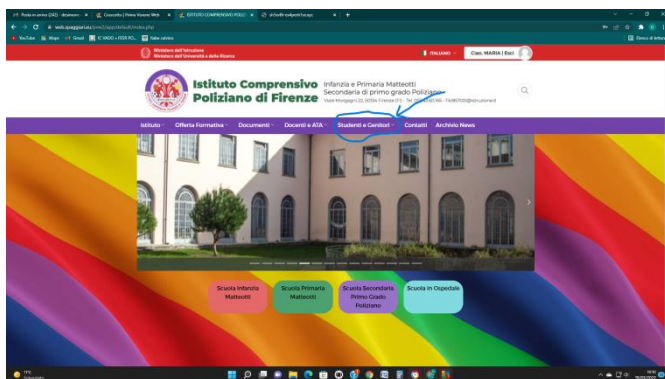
Posta in arrivo (242) - dcomunc × | Cruscotto | Prima Visione Web × | ISTITUTO COMPRENSIVO POLIZ × | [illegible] × | +

web.spaggiari.eu/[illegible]/app/default/index.php

YouTube | Maps | Gmail | IC VADO + FISIS PO... | Vale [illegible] | Elenco di lettura

Ministero dell'Istruzione
Ministero dell'Università e della Ricerca

ITALIANO | Ciao, MARIA ( Esci

Istituto Comprensivo Poliziano di Firenze

Infanzia e Primaria Matteotti
Secondaria di primo grado Poliziano
Viale Morgagni 22, 50134 Firenze (FI) - Tel. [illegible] - fiic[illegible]@istruzione.it

Istituto | Offerta Formativa | Documenti | Docenti e ATA | Studenti e Genitori | Contatti | Archivio News

Scuola Infanzia Matteotti

Scuola Primaria Matteotti

Scuola Secondaria Primo Grado Poliziano

Scuola in Ospedale

17°C
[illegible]